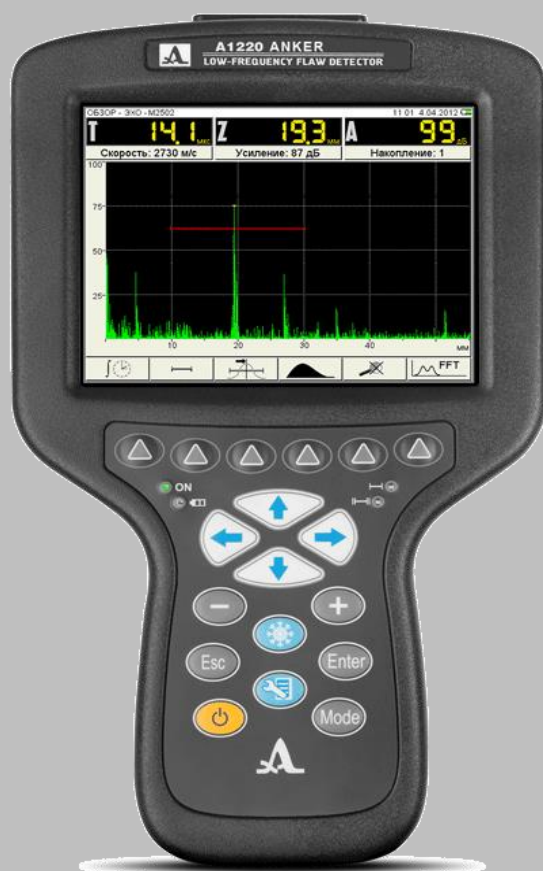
A1220 ANKER
LOW-FREQUENCY FLAW DETECTOR

ОБЗОР - ЭХО - M2502
11:01 4.04.2012

T 14.1 мкс
Z 19.3 мм
A 99 дБ

Скорость: 2730 м/с
Усиление: 87 дБ
Накопление: 1

100
75
50
25

10
20
30
40
мм

FFT

ON

Esc
Enter
Mode